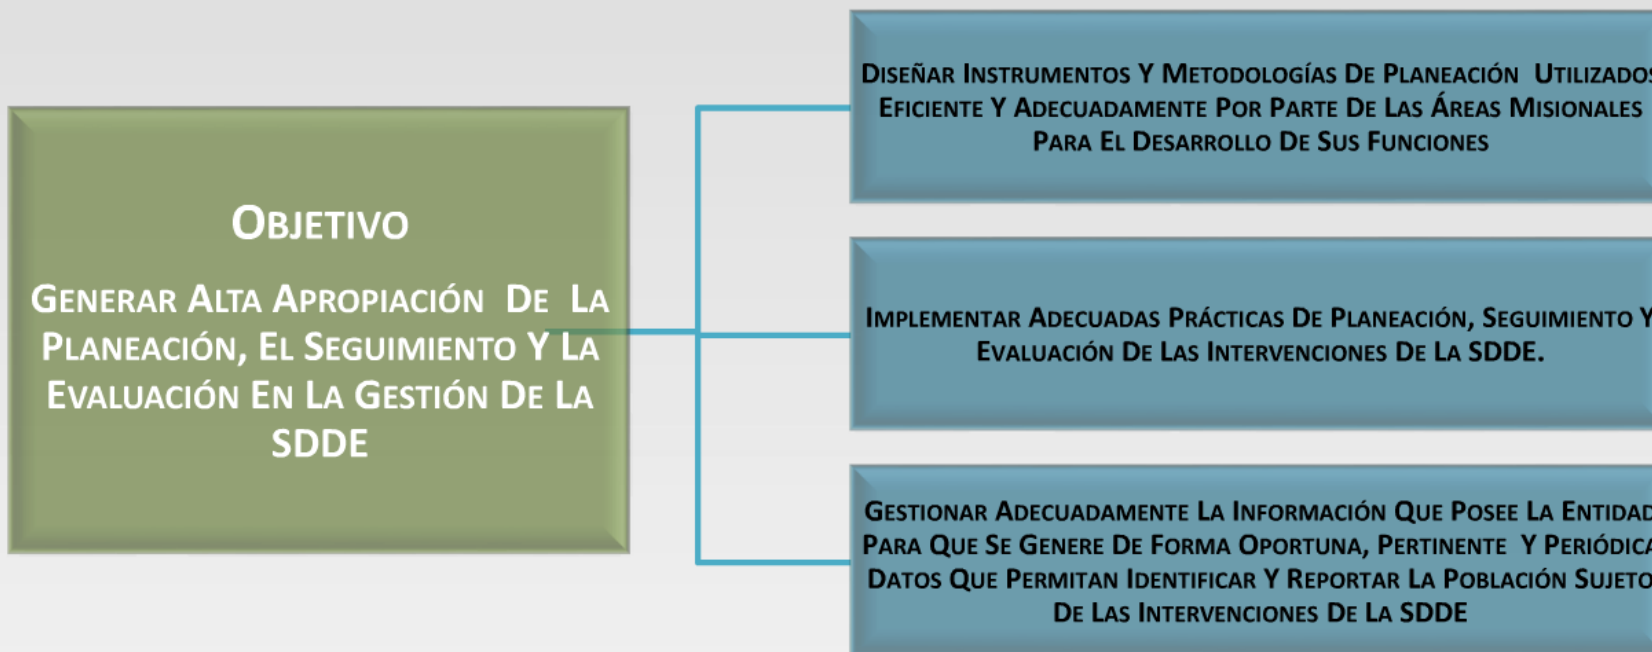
Objetivo

Generar Alta Apropiación De La Planeación, El Seguimiento Y La Evaluación En La Gestión De La SDDE

Diseñar Instrumentos Y Metodologías De Planeación Utilizados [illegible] Eficiente Y Adecuadamente Por Parte De Las Áreas Misionales Para El Desarrollo De Sus Funciones

Implementar Adecuadas Prácticas De Planeación, Seguimiento Y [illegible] Evaluación De Las Intervenciones De La SDDE.

Gestionar Adecuadamente La Información Que Posee La Entidad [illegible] Para Que Se Genere De Forma Oportuna, Pertinente Y Periódica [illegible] Datos Que Permitan Identificar Y Reportar La Población Sujeto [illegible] De Las Intervenciones De La SDDE